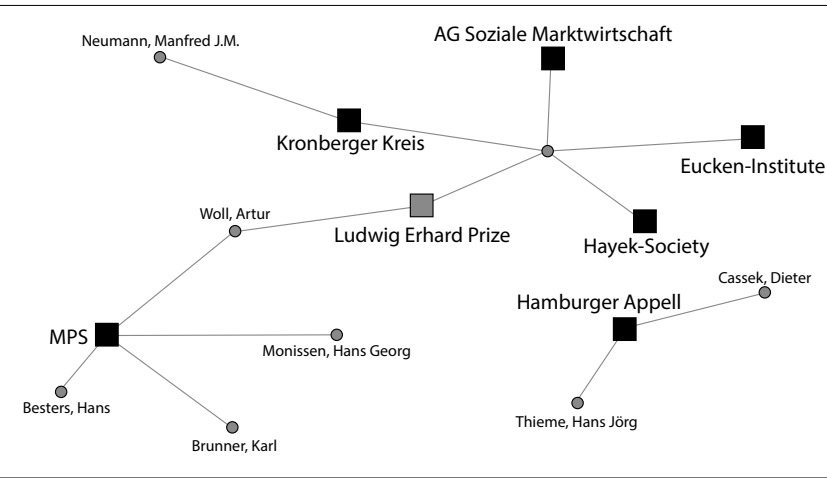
Neumann, Manfred J.M.

AG Soziale Marktwirtschaft

Kronberger Kreis

Eucken-Institute

Woll, Artur

Ludwig Erhard Prize

Hayek-Society

Cassek, Dieter

Hamburger Appell

MPS

Monissen, Hans Georg

Besters, Hans

Thieme, Hans Jörg

Brunner, Karl